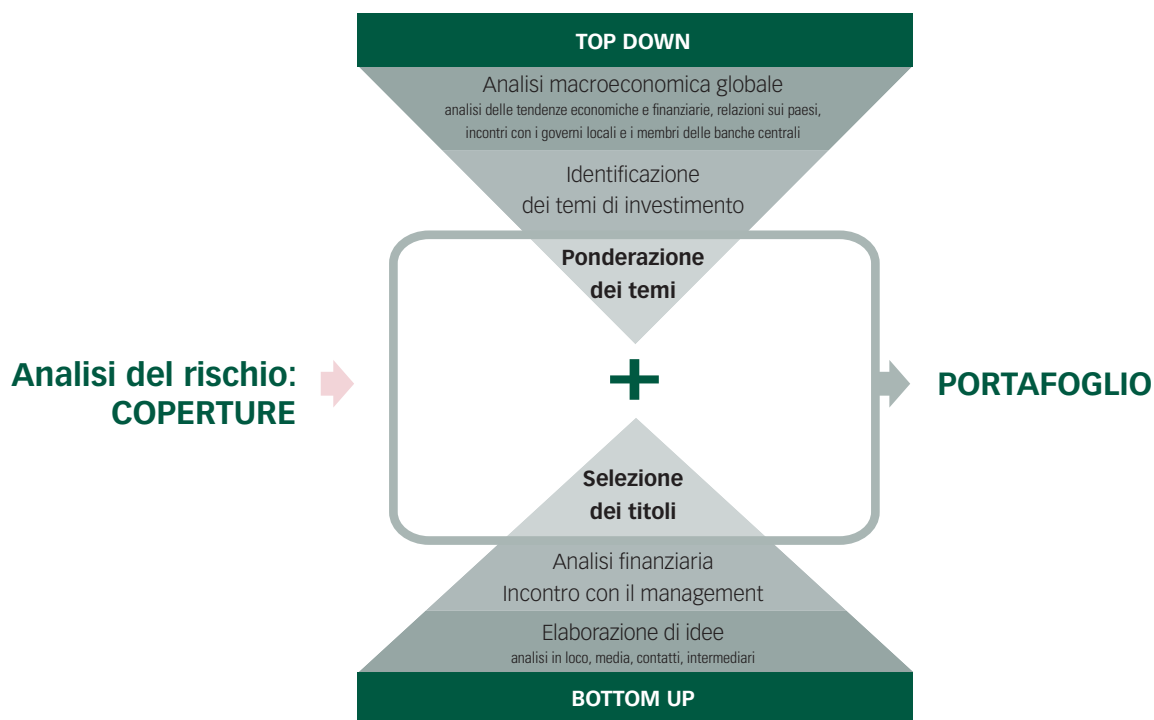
TOP DOWN

Analisi macroeconomica globale
analisi delle tendenze economiche e finanziarie, relazioni sui paesi, incontri con i governi locali e i membri delle banche centrali

Identificazione dei temi di investimento

Ponderazione dei temi

Analisi del rischio: COPERTURE

+

PORTAFOGLIO

Selezione dei titoli

Analisi finanziaria
Incontro con il management

Elaborazione di idee
analisi in loco, media, contatti, intermediari

BOTTOM UP